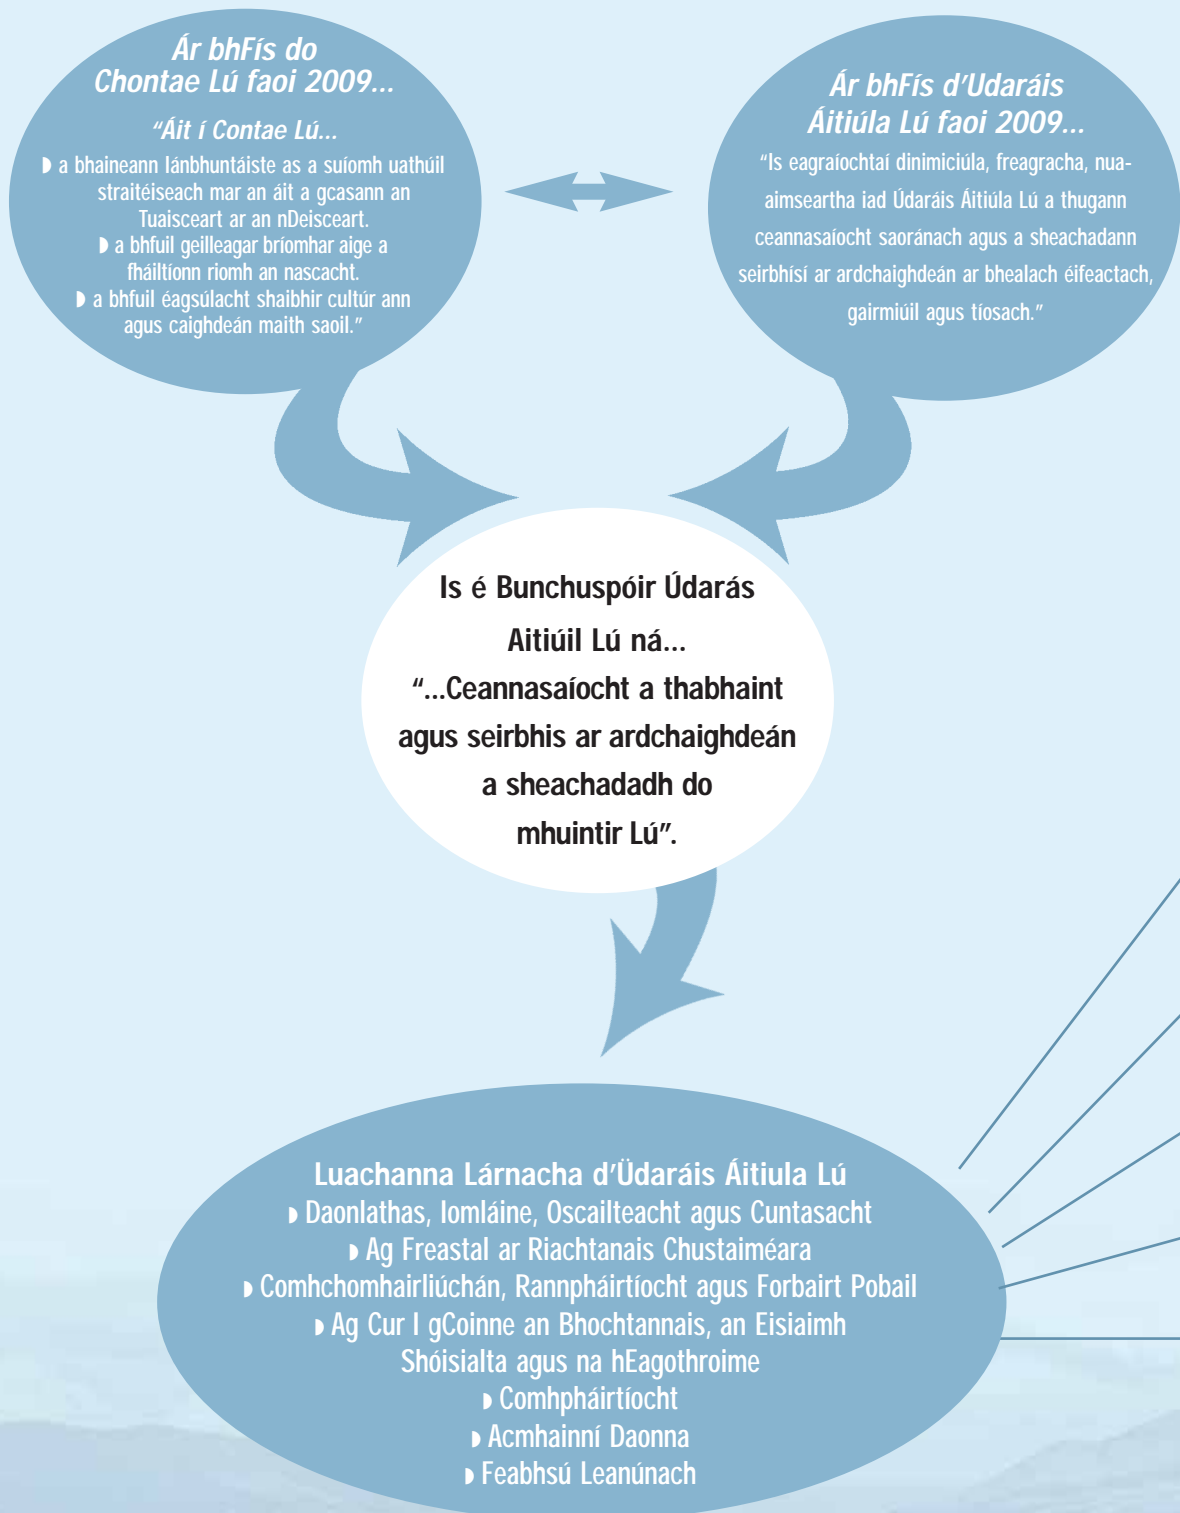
Ár bhFís do Chontae Lú faoi 2009...

"Áit í Contae Lú...

◗ a bhaineann lánbhuntáiste as a suíomh uathúil straitéiseach mar an áit a gcasann an Tuaisceart ar an nDeisceart.
◗ a bhfuil geilleagar bríomhar aige a fháiltíonn ríomh an nascacht.
◗ a bhfuil éagsúlacht shaibhir cultúr ann agus caighdeán maith saoil."

Ár bhFís d'Udaráis Áitiúla Lú faoi 2009...

"Is eagraíochtaí dinimiciúla, freagracha, nua-aimseartha iad Údaráis Áitiúla Lú a thugann ceannasaíocht saoránach agus a sheachadann seirbhísí ar ardchaighdeán ar bhealach éifeactach, gairmiúil agus tíosach."

Is é Bunchuspóir Údarás Aitiúil Lú ná...
"...Ceannasaíocht a thabhaint agus seirbhis ar ardchaighdeán a sheachadadh do mhuintir Lú".

Luachanna Lárnacha d'Üdaráis Áitiula Lú
◗ Daonlathas, Iomláine, Oscailteacht agus Cuntasacht
◗ Ag Freastal ar Riachtanais Chustaiméara
◗ Comhchomhairliúchán, Rannpháirtíocht agus Forbairt Pobail
◗ Ag Cur I gCoinne an Bhochtannais, an Eisiaimh Shóisialta agus na hEagothroime
◗ Comhpháirtíocht
◗ Acmhainní Daonna
◗ Feabhsú Leanúnach